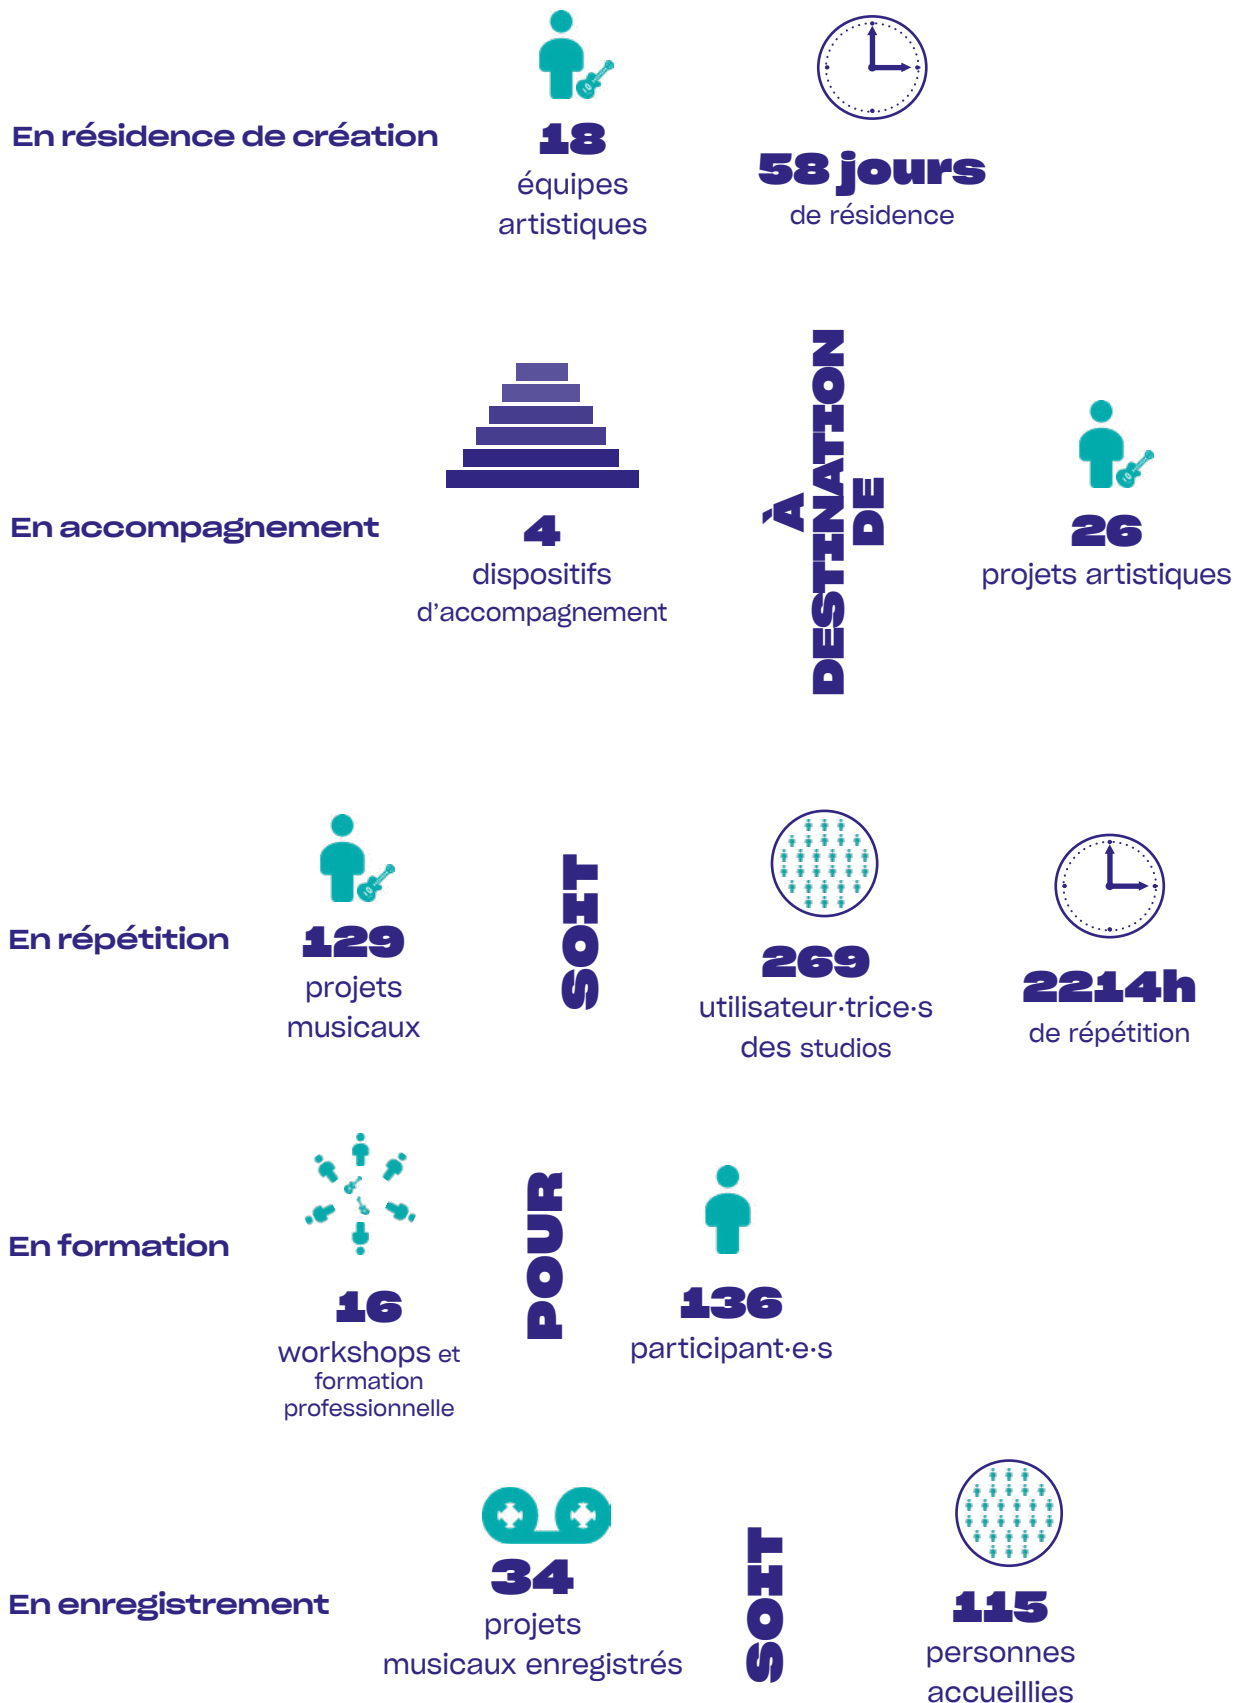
En résidence de création

18
équipes artistiques

58 jours
de résidence

En accompagnement

4
dispositifs d'accompagnement

À DESTINATION DE

26
projets artistiques

En répétition

129
projets musicaux

SOIT

269
utilisateur·trice·s des studios

2214h
de répétition

En formation

16
workshops et formation professionnelle

POUR

136
participant·e·s

En enregistrement

34
projets musicaux enregistrés

SOIT

115
personnes accueillies